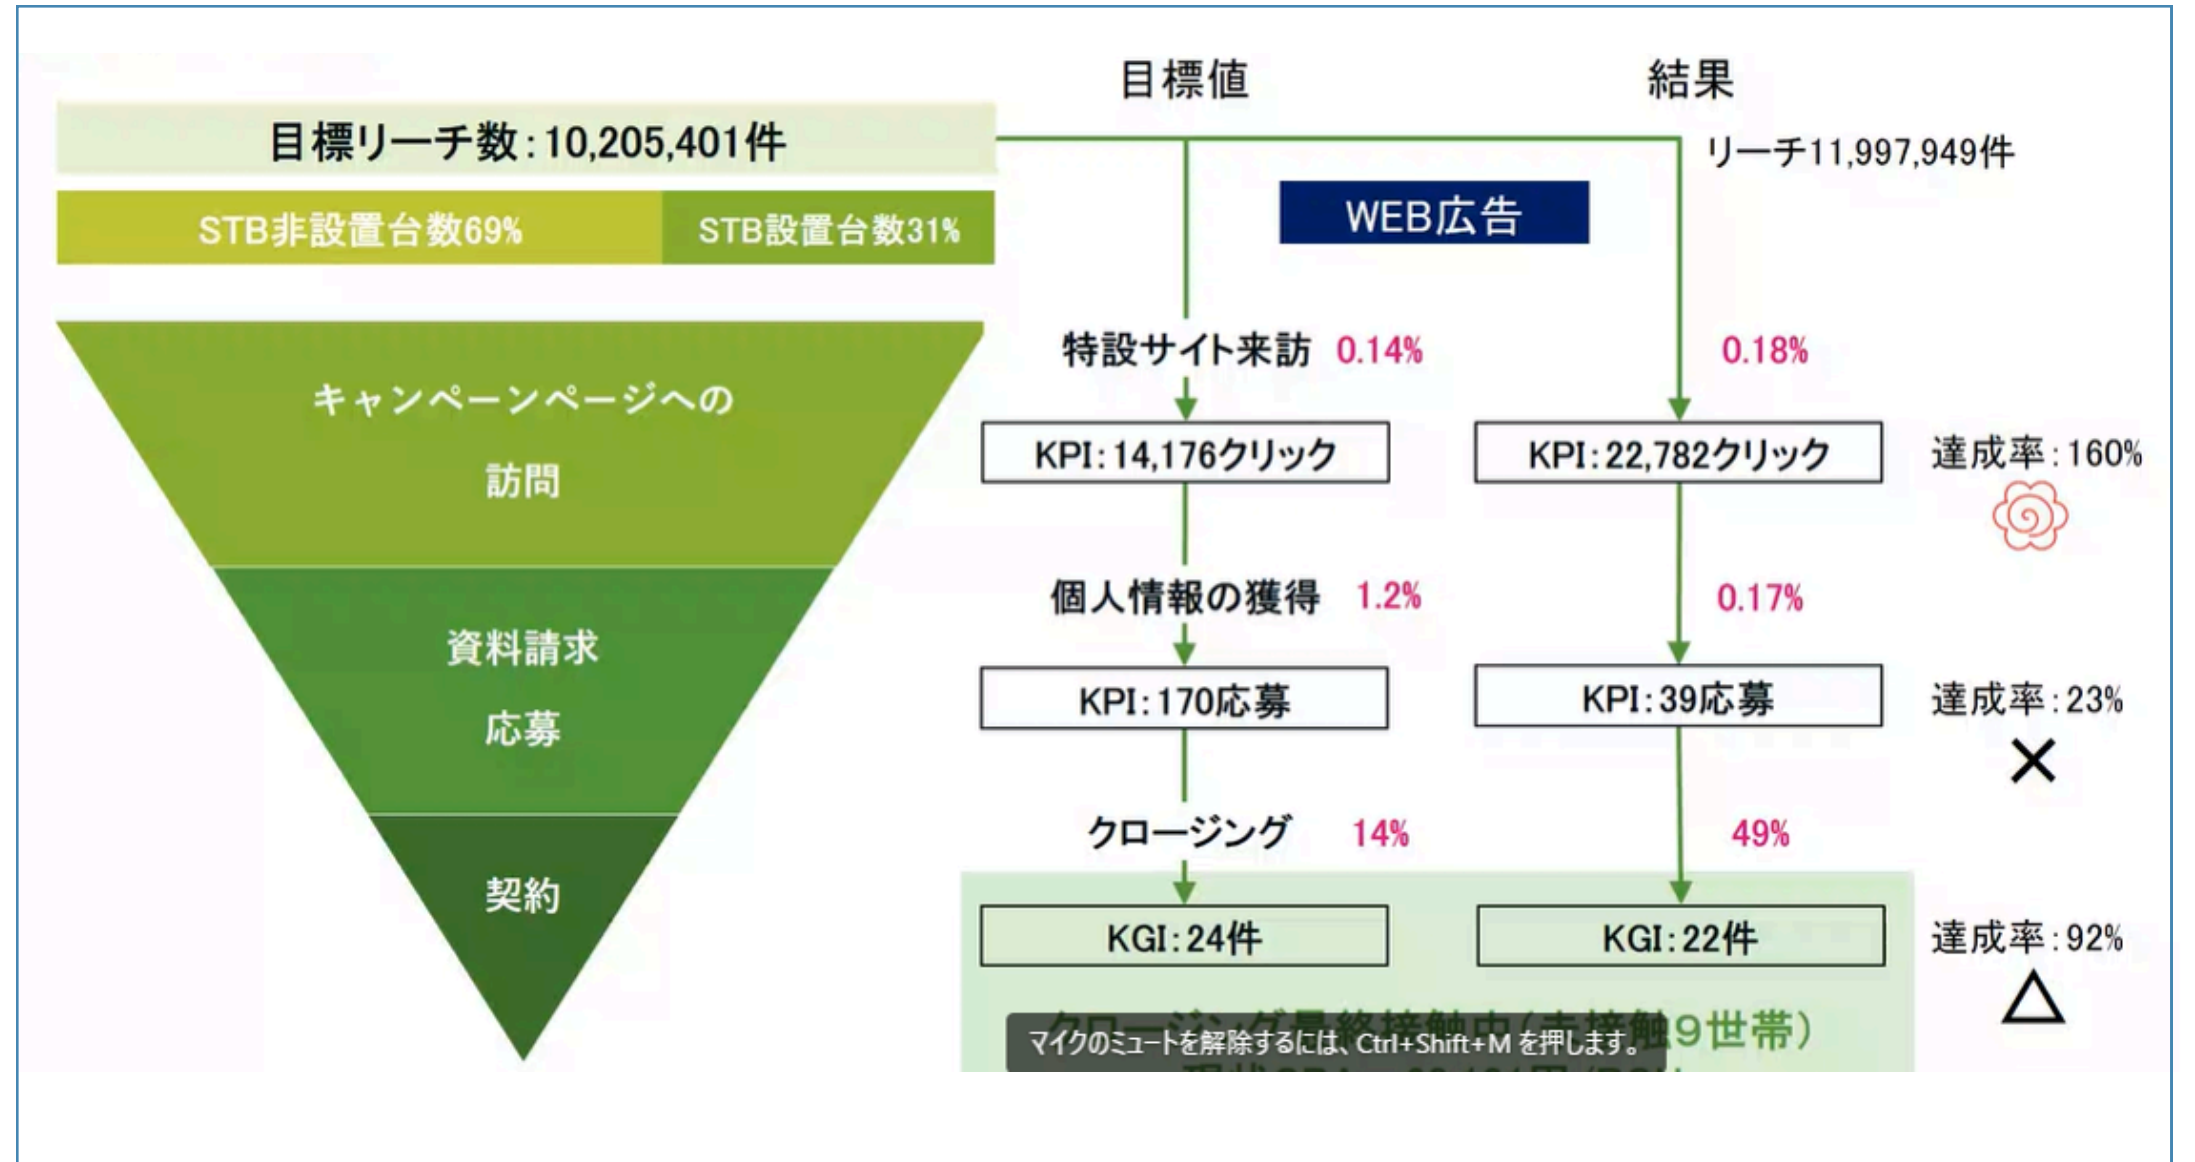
目標値

結果

目標リーチ数：10,205,401件

リーチ11,997,949件

STB非設置台数69%

STB設置台数31%

WEB広告

キャンペーンページへの訪問

資料請求
応募

契約

特設サイト来訪 0.14%

0.18%

KPI：14,176クリック

KPI：22,782クリック

達成率：160%

◎

個人情報の獲得 1.2%

0.17%

KPI：170応募

KPI：39応募

達成率：23%

×

クロージング 14%

49%

KGI：24件

KGI：22件

達成率：92%

△

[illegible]9世帯）

マイクのミュートを解除するには、Ctrl+Shift+M を押します。

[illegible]